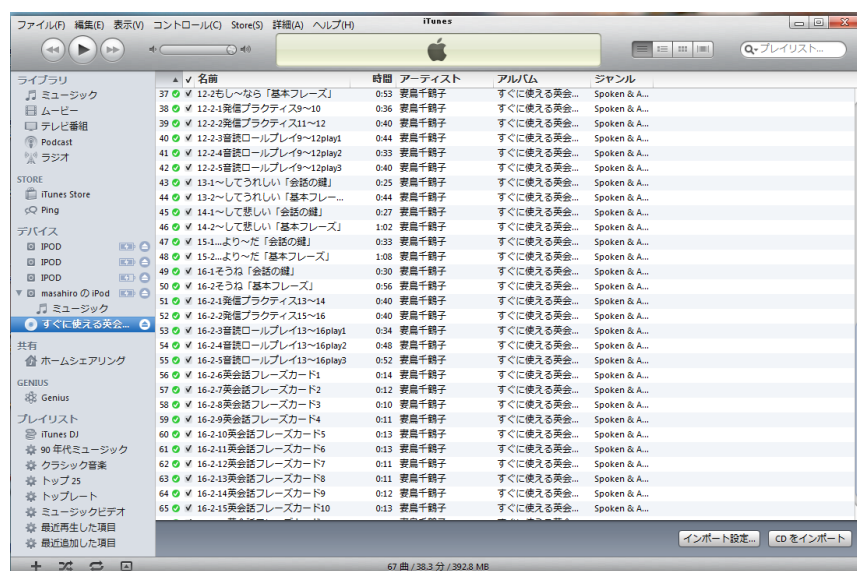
ファイル(F) 編集(E) 表示(V) コントロール(C) Store(S) 詳細(A) ヘルプ(H)
iTunes

プレイリスト...

ライブラリ
ミュージック
ムービー
テレビ番組
Podcast
ラジオ
STORE
iTunes Store
Ping
デバイス
IPOD
IPOD
IPOD
masahiro の iPod
ミュージック
すぐに使える英会...
共有
ホームシェアリング
GENIUS
Genius
プレイリスト
iTunes DJ
90 年代ミュージック
クラシック音楽
トップ 25
トップレート
ミュージックビデオ
最近再生した項目
最近追加した項目

| | 名前 | 時間 | アーティスト | アルバム | ジャンル |
|---|---|---|---|---|---|
| 37 | 12-2もし～なら「基本フレーズ」 | 0:53 | 妻鳥千鶴子 | すぐに使える英会... | Spoken & A... |
| 38 | 12-2-1発信プラクティス9～10 | 0:36 | 妻鳥千鶴子 | すぐに使える英会... | Spoken & A... |
| 39 | 12-2-2発信プラクティス11～12 | 0:40 | 妻鳥千鶴子 | すぐに使える英会... | Spoken & A... |
| 40 | 12-2-3音読ロールプレイ9～12play1 | 0:44 | 妻鳥千鶴子 | すぐに使える英会... | Spoken & A... |
| 41 | 12-2-4音読ロールプレイ9～12play2 | 0:33 | 妻鳥千鶴子 | すぐに使える英会... | Spoken & A... |
| 42 | 12-2-5音読ロールプレイ9～12play3 | 0:40 | 妻鳥千鶴子 | すぐに使える英会... | Spoken & A... |
| 43 | 13-1～してうれしい「会話の鍵」 | 0:25 | 妻鳥千鶴子 | すぐに使える英会... | Spoken & A... |
| 44 | 13-2～してうれしい「基本フレー... | 0:44 | 妻鳥千鶴子 | すぐに使える英会... | Spoken & A... |
| 45 | 14-1～して悲しい「会話の鍵」 | 0:27 | 妻鳥千鶴子 | すぐに使える英会... | Spoken & A... |
| 46 | 14-2～して悲しい「基本フレーズ」 | 1:02 | 妻鳥千鶴子 | すぐに使える英会... | Spoken & A... |
| 47 | 15-1...より～だ「会話の鍵」 | 0:33 | 妻鳥千鶴子 | すぐに使える英会... | Spoken & A... |
| 48 | 15-2...より～だ「基本フレーズ」 | 1:08 | 妻鳥千鶴子 | すぐに使える英会... | Spoken & A... |
| 49 | 16-1そうね「会話の鍵」 | 0:30 | 妻鳥千鶴子 | すぐに使える英会... | Spoken & A... |
| 50 | 16-2そうね「基本フレーズ」 | 0:56 | 妻鳥千鶴子 | すぐに使える英会... | Spoken & A... |
| 51 | 16-2-1発信プラクティス13～14 | 0:40 | 妻鳥千鶴子 | すぐに使える英会... | Spoken & A... |
| 52 | 16-2-2発信プラクティス15～16 | 0:40 | 妻鳥千鶴子 | すぐに使える英会... | Spoken & A... |
| 53 | 16-2-3音読ロールプレイ13～16play1 | 0:34 | 妻鳥千鶴子 | すぐに使える英会... | Spoken & A... |
| 54 | 16-2-4音読ロールプレイ13～16play2 | 0:48 | 妻鳥千鶴子 | すぐに使える英会... | Spoken & A... |
| 55 | 16-2-5音読ロールプレイ13～16play3 | 0:52 | 妻鳥千鶴子 | すぐに使える英会... | Spoken & A... |
| 56 | 16-2-6英会話フレーズカード1 | 0:14 | 妻鳥千鶴子 | すぐに使える英会... | Spoken & A... |
| 57 | 16-2-7英会話フレーズカード2 | 0:12 | 妻鳥千鶴子 | すぐに使える英会... | Spoken & A... |
| 58 | 16-2-8英会話フレーズカード3 | 0:10 | 妻鳥千鶴子 | すぐに使える英会... | Spoken & A... |
| 59 | 16-2-9英会話フレーズカード4 | 0:11 | 妻鳥千鶴子 | すぐに使える英会... | Spoken & A... |
| 60 | 16-2-10英会話フレーズカード5 | 0:13 | 妻鳥千鶴子 | すぐに使える英会... | Spoken & A... |
| 61 | 16-2-11英会話フレーズカード6 | 0:13 | 妻鳥千鶴子 | すぐに使える英会... | Spoken & A... |
| 62 | 16-2-12英会話フレーズカード7 | 0:11 | 妻鳥千鶴子 | すぐに使える英会... | Spoken & A... |
| 63 | 16-2-13英会話フレーズカード8 | 0:11 | 妻鳥千鶴子 | すぐに使える英会... | Spoken & A... |
| 64 | 16-2-14英会話フレーズカード9 | 0:12 | 妻鳥千鶴子 | すぐに使える英会... | Spoken & A... |
| 65 | 16-2-15英会話フレーズカード10 | 0:13 | 妻鳥千鶴子 | すぐに使える英会... | Spoken & A... |

インポート設定... CD をインポート
67 曲 / 38.3 分 / 392.8 MB